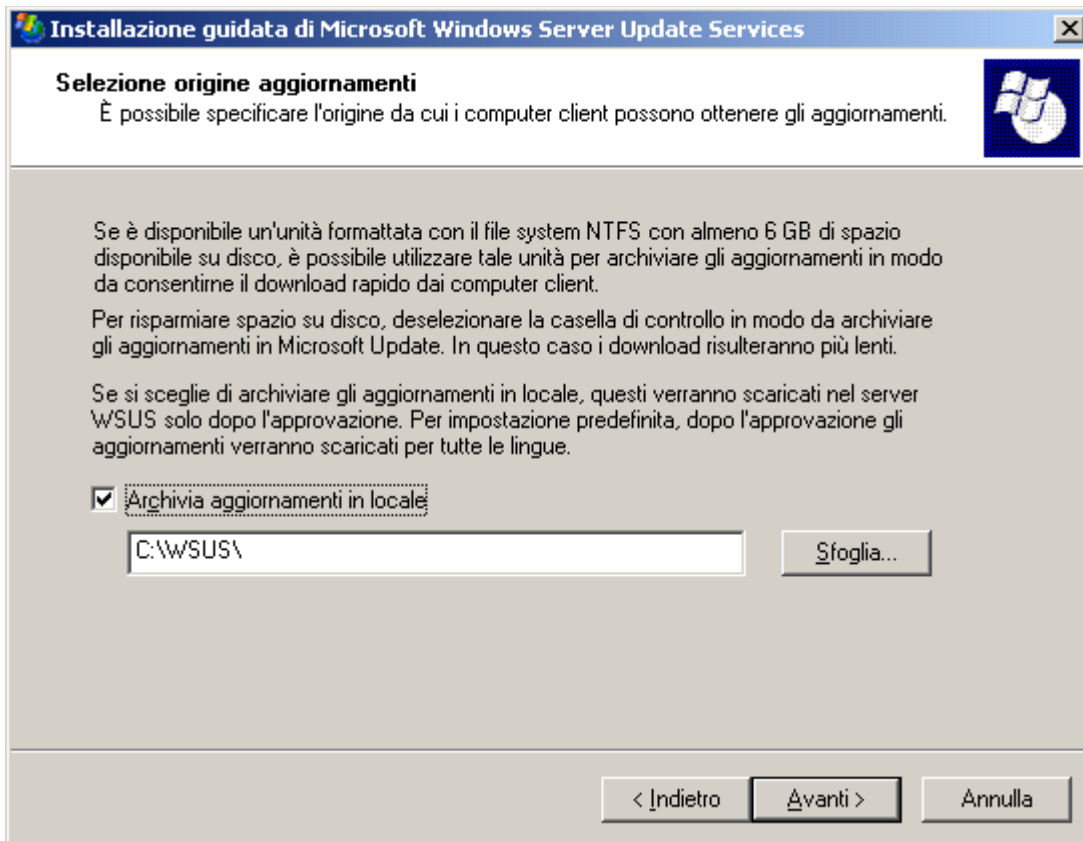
Installazione guidata di Microsoft Windows Server Update Services

Selezione origine aggiornamenti
È possibile specificare l'origine da cui i computer client possono ottenere gli aggiornamenti.

Se è disponibile un'unità formattata con il file system NTFS con almeno 6 GB di spazio disponibile su disco, è possibile utilizzare tale unità per archiviare gli aggiornamenti in modo da consentirne il download rapido dai computer client.

Per risparmiare spazio su disco, deselezionare la casella di controllo in modo da archiviare gli aggiornamenti in Microsoft Update. In questo caso i download risulteranno più lenti.

Se si sceglie di archiviare gli aggiornamenti in locale, questi verranno scaricati nel server WSUS solo dopo l'approvazione. Per impostazione predefinita, dopo l'approvazione gli aggiornamenti verranno scaricati per tutte le lingue.

☑ Archivia aggiornamenti in locale

C:\WSUS\

Sfoglia...

< Indietro

Avanti >

Annulla